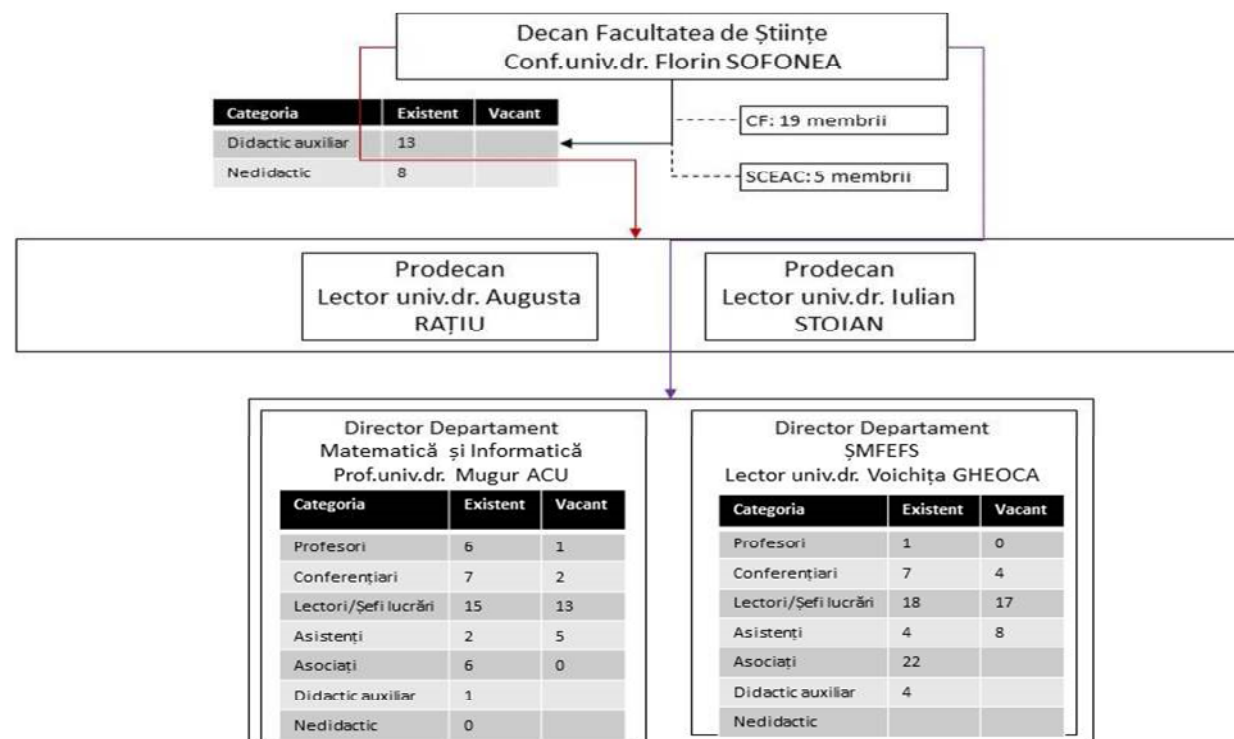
Decan Facultatea de Științe
Conf.univ.dr. Florin SOFONEA

| Categoria | Existent | Vacant |
|---|---|---|
| Didactic auxiliar | 13 | |
| Nedidactic | 8 | |

CF: 19 membrii

SCEAC: 5 membrii

Prodecan
Lector univ.dr. Augusta RAȚIU

Prodecan
Lector univ.dr. Iulian STOIAN

Director Departament
Matematică și Informatică
Prof.univ.dr. Mugur ACU

| Categoria | Existent | Vacant |
|---|---|---|
| Profesori | 6 | 1 |
| Conferențiari | 7 | 2 |
| Lectori/Șefi lucrări | 15 | 13 |
| Asistenți | 2 | 5 |
| Asociați | 6 | 0 |
| Didactic auxiliar | 1 | |
| Nedidactic | 0 | |

Director Departament
ȘMFEFS
Lector univ.dr. Voichița GHEOCA

| Categoria | Existent | Vacant |
|---|---|---|
| Profesori | 1 | 0 |
| Conferențiari | 7 | 4 |
| Lectori/Șefi lucrări | 18 | 17 |
| Asistenți | 4 | 8 |
| Asociați | 22 | |
| Didactic auxiliar | 4 | |
| Nedidactic | | |